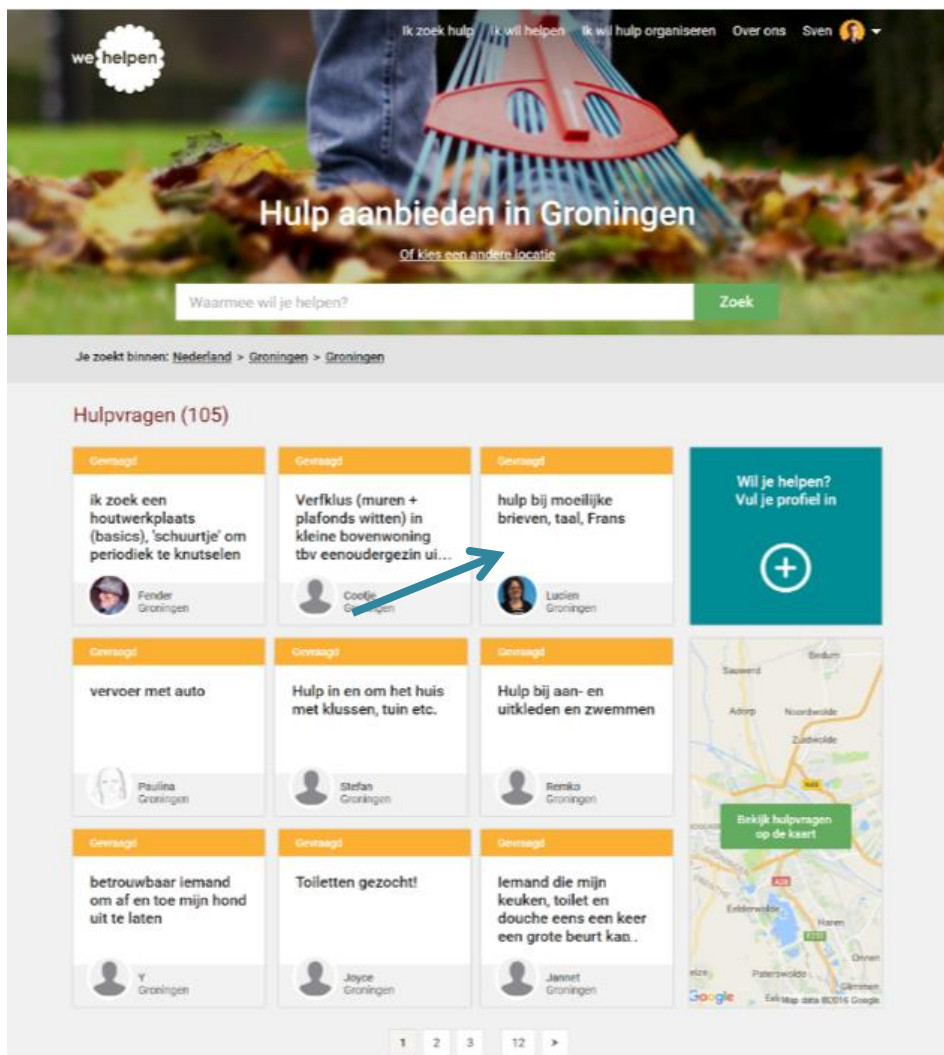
we helpen

Ik zoek hulp Ik wil helpen Ik wil hulp organiseren Over ons Sven

Hulp aanbieden in Groningen

Of kies een andere locatie

Waarmee wil je helpen? Zoek

Je zoekt binnen: Nederland > Groningen > Groningen

Hulpvragen (105)

Gevraagd
ik zoek een houtwerkplaats (basics), 'schuurtje' om periodiek te knutselen
Fender
Groningen

Gevraagd
Verfklus (muren + plafonds witten) in kleine bovenwoning tbv eenoudergezin ui...
Coolje
Groningen

Gevraagd
hulp bij moeilijke brieven, taal, Frans
Lucien
Groningen

Wil je helpen? Vul je profiel in

Gevraagd
vervoer met auto
Paulina
Groningen

Gevraagd
Hulp in en om het huis met klussen, tuin etc.
Stefan
Groningen

Gevraagd
Hulp bij aan- en uitkleden en zwemmen
Remko
Groningen

Sauwerd Bedum Adorp Noordwolde Zuidwolde

Bekijk hulpvragen op de kaart

Gevraagd
betrouwbaar iemand om af en toe mijn hond uit te laten
Y
Groningen

Gevraagd
Toiletten gezocht!
Joyce
Groningen

Gevraagd
Iemand die mijn keuken, toilet en douche eens een keer een grote beurt kan..
Jannet
Groningen

Eelderwolde Haren Paterswolde Glimmen
Google Map data ©2016 Google

1 2 3 12 >